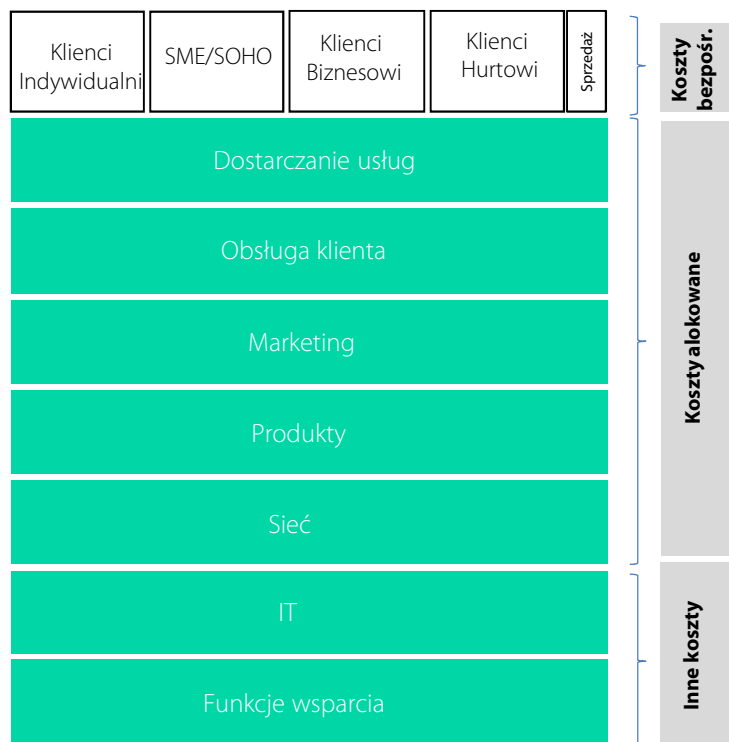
Klienci Indywidualni

SME/SOHO

Klienci Biznesowi

Klienci Hurtowi

Sprzedaż

Koszty bezpośr.

Dostarczanie usług

Obsługa klienta

Marketing

Produkty

Sieć

Koszty alokowane

IT

Funkcje wsparcia

Inne koszty